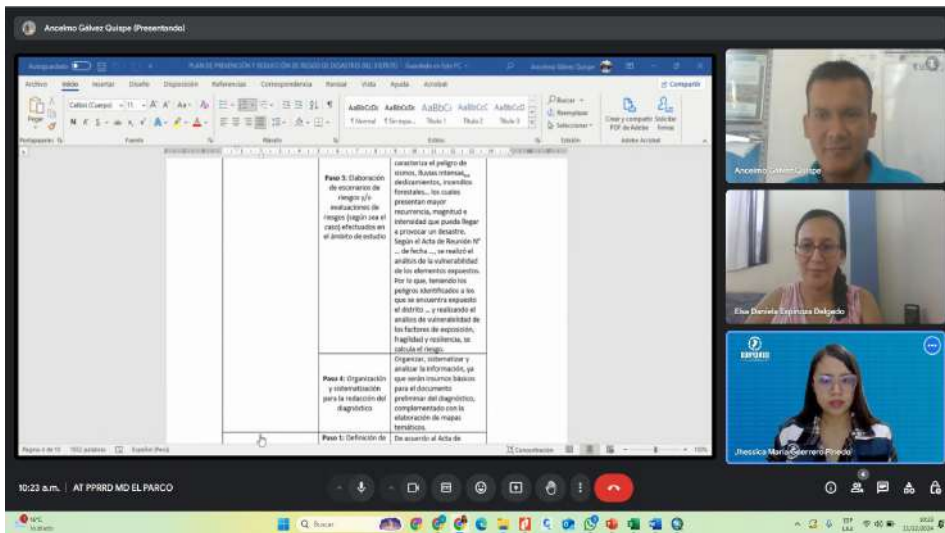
Ancelmo Gálvez Quispe (Presentando)

Autoguardado
PLAN DE PREVENCIÓN Y REDUCCIÓN DE RIESGO DE DESASTRES DEL DISTRITO · Guardado en Este PC
Ancelmo Gálvez Quispe
Compartir

Archivo Inicio Insertar Diseño Disposición Referencias Correspondencia Revisar Vista Ayuda Acrobat

Pegar
Portapapeles
Calibri (Cuerpo) 11
Fuente
Párrafo
AaBbCcDc AaBbCcDc AaBbCc AaBbCcC AaBbCcD
1 Normal 1 Sin espa... Título 1 Título 2 Título 3
Estilos
Buscar
Reemplazar
Seleccionar
Edición
Crear y compartir PDF de Adobe
Solicitar firmas
Adobe Acrobat

| Paso 3: Elaboración de escenarios de riesgos y/o evaluaciones de riesgos (según sea el caso) efectuados en el ámbito de estudio | caracteriza el peligro de sismos, lluvias intensas,, deslizamientos, incendios forestales... los cuales presentan mayor recurrencia, magnitud e intensidad que pueda llegar a provocar un desastre. Según el Acta de Reunión N° ... de fecha ..., se realizó el análisis de la vulnerabilidad de los elementos expuestos. Por lo que, teniendo los peligros identificados a los que se encuentra expuesto el distrito ... y realizando el análisis de vulnerabilidad de los factores de exposición, fragilidad y resiliencia, se calcula el riesgo. |
| Paso 4: Organización y sistematización para la redacción del diagnóstico | Organizar, sistematizar y analizar la información, ya que serán insumos básicos para el documento preliminar del diagnóstico, complementado con la elaboración de mapas temáticos. |
| Paso 1: Definición de | De acuerdo al Acta de |

Página 4 de 15 1002 palabras Español (Perú)
Concentración 110%

Ancelmo Gálvez Quispe
Elsa Daniela Espinoza Delgado
Jhessica María Guerrero Pinedo

10:23 a.m. | AT PPRRD MD EL PARCO

Buscar